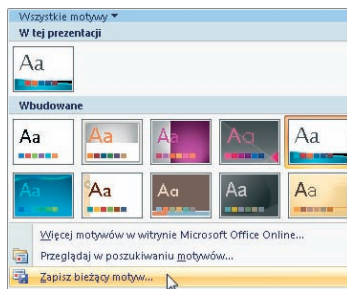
Wszystkie motywy ▾

W tej prezentacji

Aa

Wbudowane

Aa

Aa

Aa

Aa

Aa

Aa

Aa

Aa

Aa

Aa

Więcej motywów w witrynie Microsoft Office Online...

Przeglądaj w poszukiwaniu motywów...

Zapisz bieżący motyw...